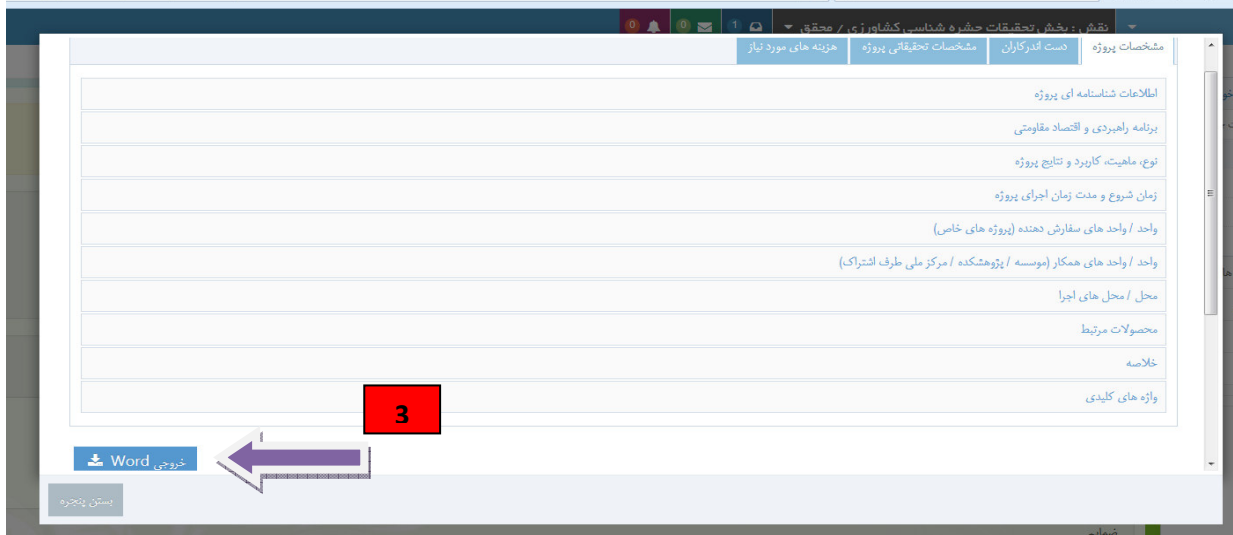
نقش : بخش تحقیقات حشره شناسی کشاورزی / محقق
1 0 0

مشخصات پروژه | دست اندرکاران | مشخصات تحقیقاتی پروژه | هزینه های مورد نیاز

اطلاعات شناسنامه ای پروژه

برنامه راهبردی و اقتصاد مقاومتی

نوع، ماهیت، کاربرد و نتایج پروژه

زمان شروع و مدت زمان اجرای پروژه

واحد / واحد های سفارش دهنده (پروژه های خاص)

واحد / واحد های همکار (موسسه / پژوهشکده / مرکز ملی طرف اشتراک)

محل / محل های اجرا

محصولات مرتبط

خلاصه

واژه های کلیدی

3

خروجی Word

بستن پنجره